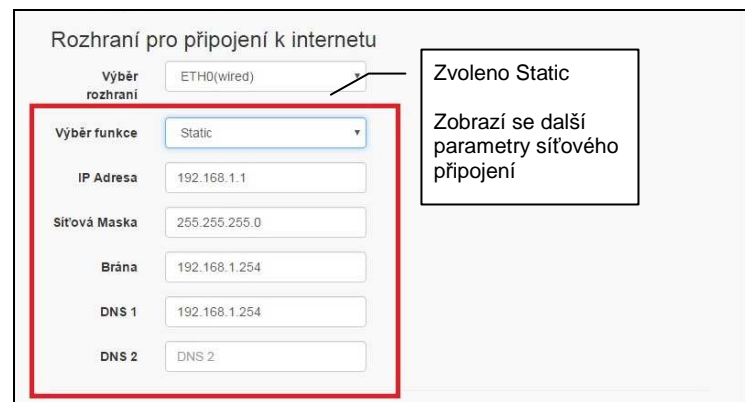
Rozhraní pro připojení k internetu

Výběr rozhraní
ETH0(wired)

Zvoleno Static

Zobrazí se další parametry síťového připojení

Výběr funkce
Static

IP Adresa
192.168.1.1

Síťová Maska
255.255.255.0

Brána
192.168.1.254

DNS 1
192.168.1.254

DNS 2
DNS 2